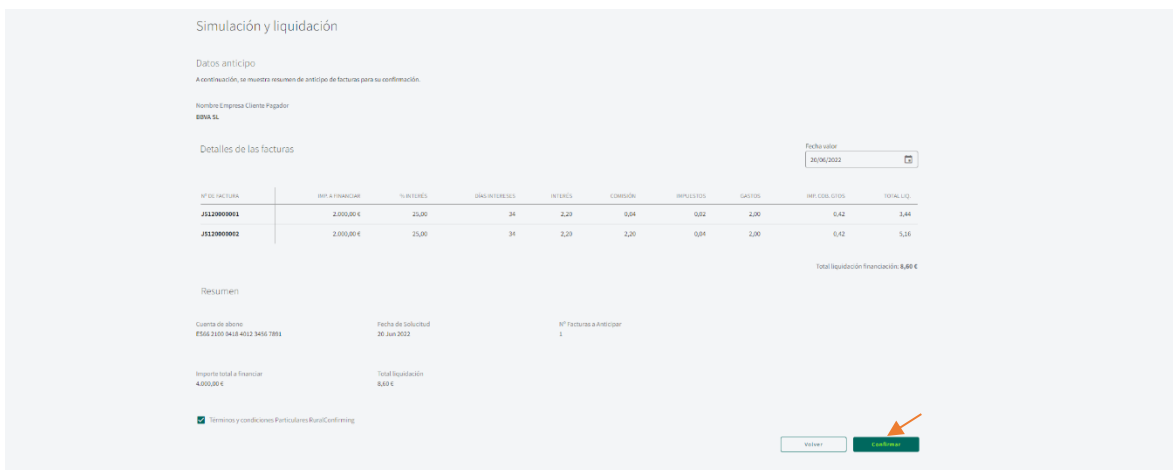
Simulación y liquidación

Datos anticipo

A continuación, se muestra resumen de anticipo de facturas para su confirmación.

Nombre Empresa Cliente Pagador
BBVA SL

Detalles de las facturas

Fecha valor
20/06/2022

| Nº DE FACTURA | IMP. A FINANCIAR | % INTERÉS | DÍAS INTERESES | INTERÉS | COMISIÓN | IMPUESTOS | GASTOS | IMP. COB. GTOS | TOTAL LIQ. |
|---|---|---|---|---|---|---|---|---|---|
| JS120000001 | 2.000,00 € | 25,00 | 34 | 2,23 | 0,04 | 0,02 | 2,00 | 0,42 | 3,44 |
| JS120000002 | 2.000,00 € | 25,00 | 34 | 2,23 | 2,20 | 0,04 | 2,00 | 0,42 | 5,16 |

Total liquidación financiación: 8,60 €

Resumen

Cuenta de abono
ES66 2100 0418 4012 3456 7891

Fecha de Solicitud
20 Jun 2022

Nº Facturas a Anticipar
2

Importe total a financiar
4.000,00 €

Total liquidación
8,60 €

Términos y condiciones Particulares RuralConfirming

Volver

Confirmar